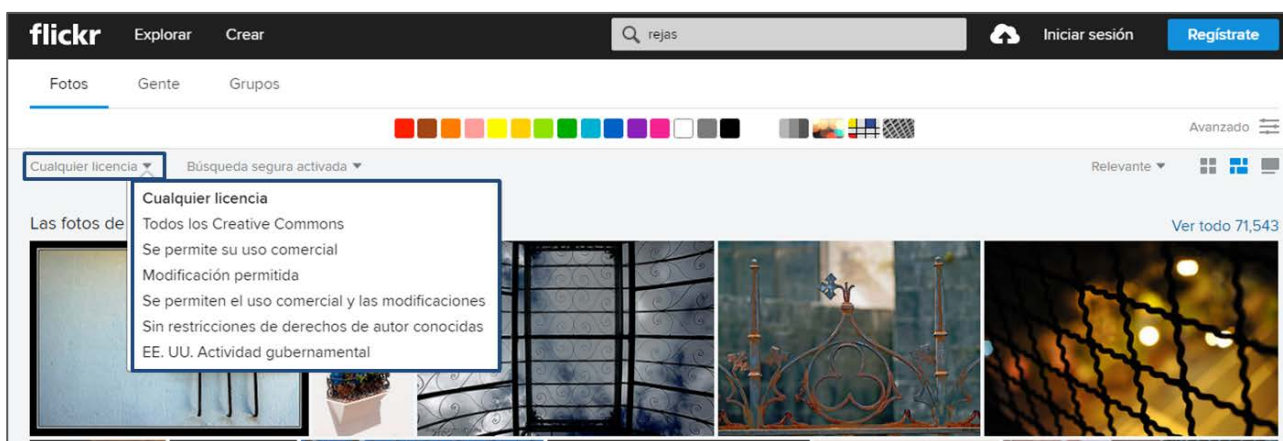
flickr Explorar Crear

rejas

Iniciar sesión Regístrate

Fotos Gente Grupos

Avanzado

Cualquier licencia ▾ Búsqueda segura activada ▾

Relevante ▾

Cualquier licencia
Todos los Creative Commons
Se permite su uso comercial
Modificación permitida
Se permiten el uso comercial y las modificaciones
Sin restricciones de derechos de autor conocidas
EE. UU. Actividad gubernamental

Las fotos de

Ver todo 71,543